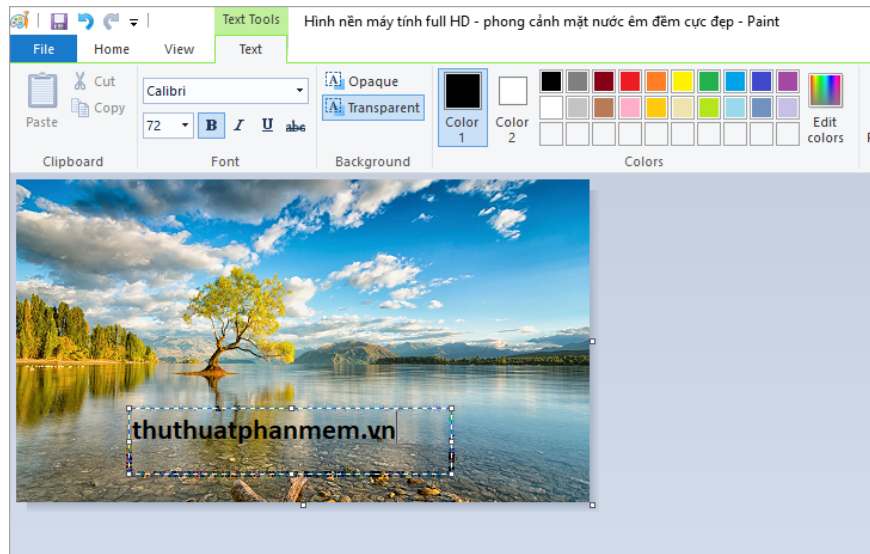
Text Tools

Hình nền máy tính full HD - phong cảnh mặt nước êm đềm cực đẹp - Paint

File

Home

View

Text

Paste

Cut

Copy

Clipboard

Calibri

72

B

I

U

abc

Font

Opaque

Transparent

Background

Color 1

Color 2

Edit colors

Colors

thuthuatphanmem.vn